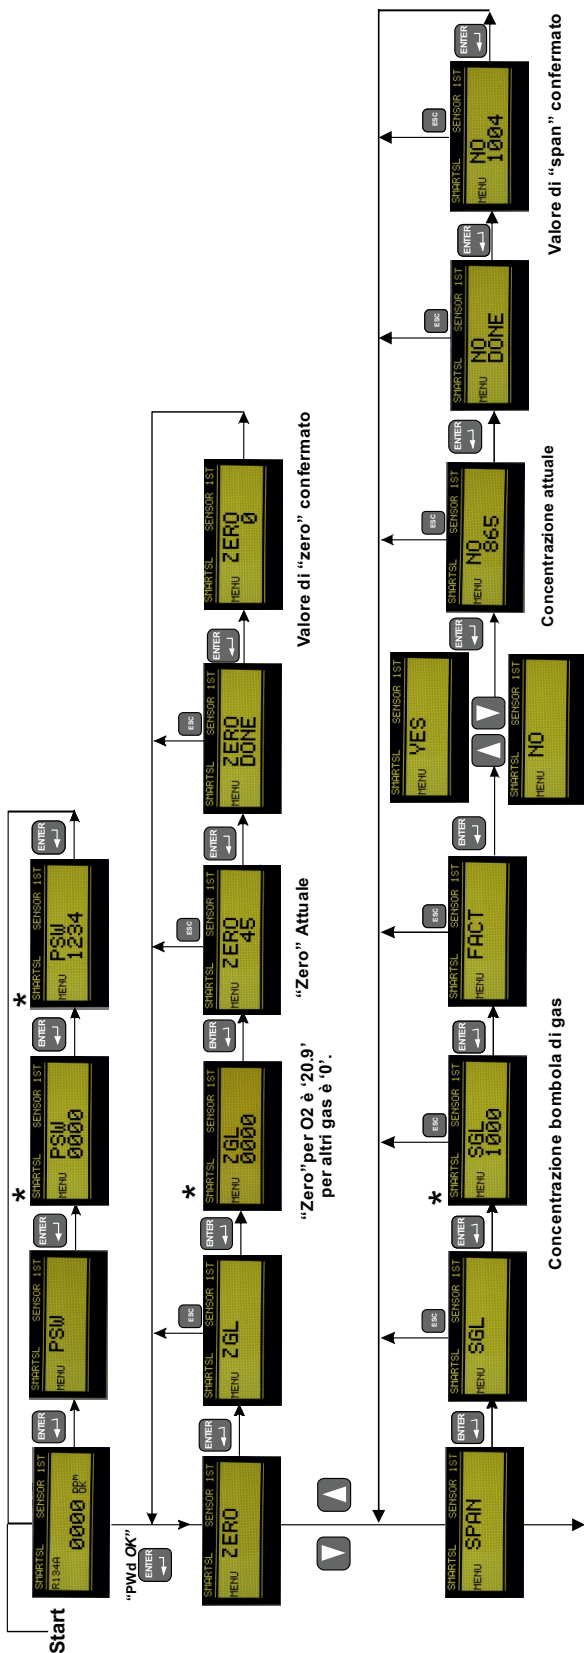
Start

SMARTSL SENSOR 1ST
R134A 0000 ppm OK

ENTER

"PWd OK"

SMARTSL SENSOR 1ST
MENU PSW

ENTER

*
SMARTSL SENSOR 1ST
MENU PSW 0000

ENTER

*
SMARTSL SENSOR 1ST
MENU PSW 1234

ENTER

SMARTSL SENSOR 1ST
MENU ZERO

ENTER

SMARTSL SENSOR 1ST
MENU ZGL

ESC

ENTER

*
SMARTSL SENSOR 1ST
MENU ZGL 0000

"Zero"per O2 è '20.9' per altri gas è '0'.

ENTER

SMARTSL SENSOR 1ST
MENU ZERO 45

ESC

"Zero" Attuale

ENTER

SMARTSL SENSOR 1ST
MENU ZERO DONE

ESC

ENTER

SMARTSL SENSOR 1ST
MENU ZERO 0

Valore di "zero" confermato

SMARTSL SENSOR 1ST
MENU SPAN

ENTER

SMARTSL SENSOR 1ST
MENU SGL

ESC

ENTER

*
SMARTSL SENSOR 1ST
MENU SGL 1000

ESC

Concentrazione bombola di gas

ENTER

SMARTSL SENSOR 1ST
MENU FACT

ESC

ENTER

SMARTSL SENSOR 1ST
MENU YES

SMARTSL SENSOR 1ST
MENU NO

ENTER

SMARTSL SENSOR 1ST
MENU NO 865

ESC

Concentrazione attuale

ENTER

SMARTSL SENSOR 1ST
MENU NO DONE

ESC

ENTER

SMARTSL SENSOR 1ST
MENU NO 1004

ESC

ENTER

Valore di "span" confermato